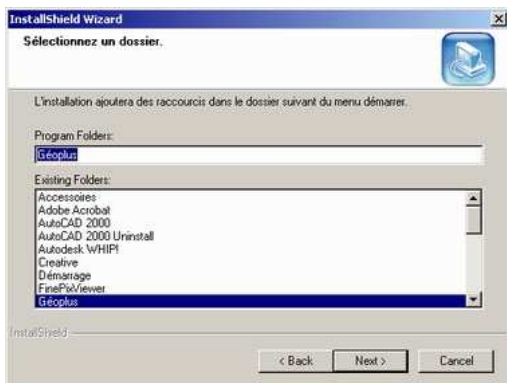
InstallShield Wizard

Sélectionnez un dossier.

L'installation ajoutera des raccourcis dans le dossier suivant du menu démarrer.

Program Folders:

Géoplus

Existing Folders:

Accessoires
Adobe Acrobat
AutoCAD 2000
AutoCAD 2000 Uninstall
Autodesk WHIP!
Creative
Démarrage
FinePixViewer
Géoplus

InstallShield

< Back
Next >
Cancel